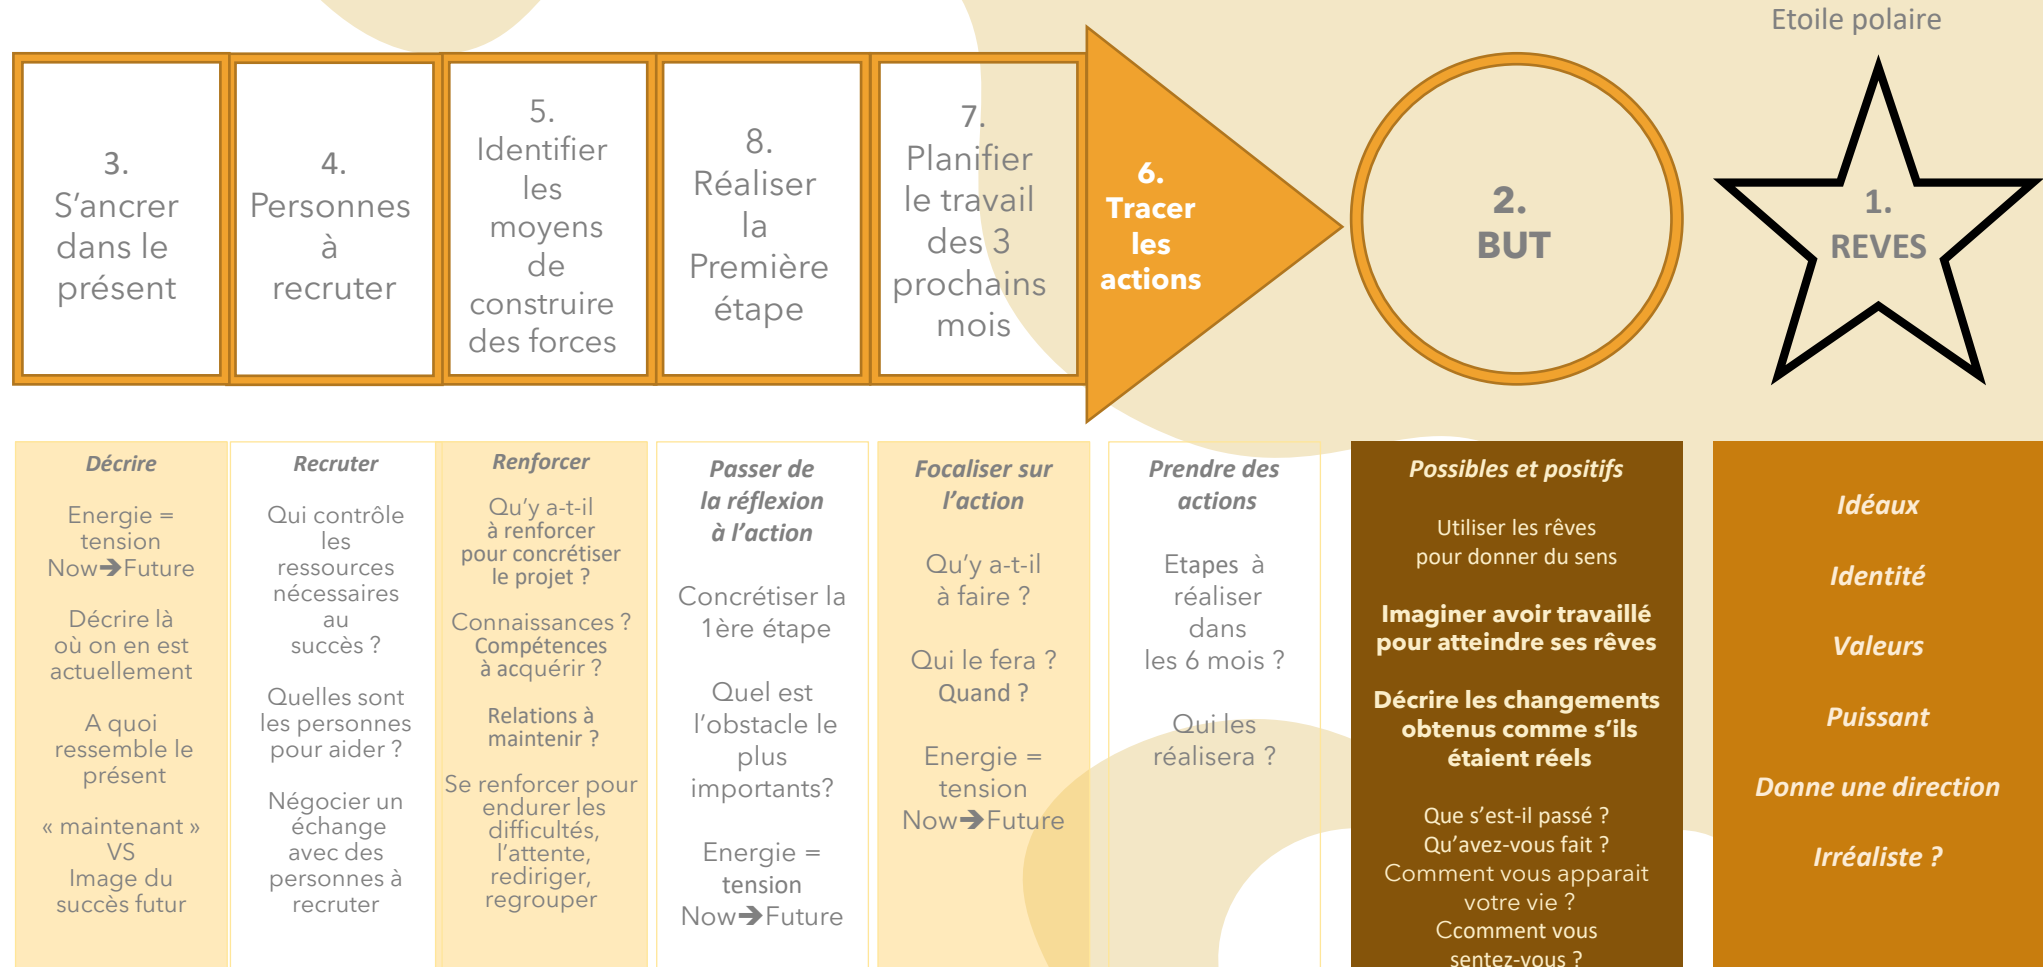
Etoile polaire

3. S'ancrer dans le présent

4. Personnes à recruter

5. Identifier les moyens de construire des forces

8. Réaliser la Première étape

7. Planifier le travail des 3 prochains mois

6. Tracer les actions

2. BUT

1. REVES

Décrire

Energie = tension Now➔Future

Décrire là où on en est actuellement

A quoi ressemble le présent

« maintenant » VS Image du succès futur

Recruter

Qui contrôle les ressources nécessaires au succès ?

Quelles sont les personnes pour aider ?

Négocier un échange avec des personnes à recruter

Renforcer

Qu'y a-t-il à renforcer pour concrétiser le projet ?

Connaissances ? Compétences à acquérir ?

Relations à maintenir ?

Se renforcer pour endurer les difficultés, l'attente, rediriger, regrouper

Passer de la réflexion à l'action

Concrétiser la 1ère étape

Quel est l'obstacle le plus importants?

Energie = tension Now➔Future

Focaliser sur l'action

Qu'y a-t-il à faire ?

Qui le fera ? Quand ?

Energie = tension Now➔Future

Prendre des actions

Etapes à réaliser dans les 6 mois ?

Qui les réalisera ?

Possibles et positifs

Utiliser les rêves pour donner du sens

Imaginer avoir travaillé pour atteindre ses rêves

Décrire les changements obtenus comme s'ils étaient réels

Que s'est-il passé ? Qu'avez-vous fait ? Comment vous apparait votre vie ? Ccomment vous sentez-vous ?

Idéaux

Identité

Valeurs

Puissant

Donne une direction

Irréaliste ?